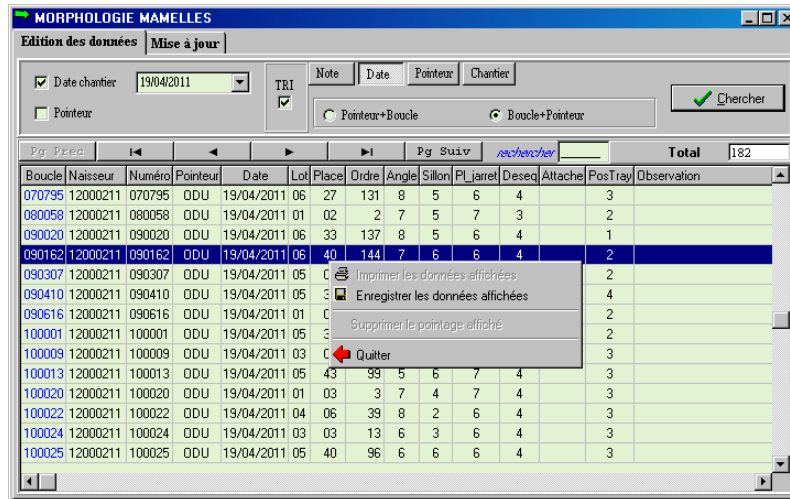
MORPHOLOGIE MAMELLES

Edition des données | Mise à jour

Date chantier 19/04/2011

Pointeur

TRI

Note | Date | Pointeur | Chantier

Pointeur+Boucle

Boucle+Pointeur

Chercher

Pg Prec | |◄ | ◄ | ► | ►| | Pg Suiv | rechercher | Total 182

| Boucle | Naisseur | Numéro | Pointeur | Date | Lot | Place | Ordre | Angle | Sillon | Pl_jarret | Deseq | Attache | PosTray | Observation |
|---|---|---|---|---|---|---|---|---|---|---|---|---|---|---|
| 070795 | 12000211 | 070795 | ODU | 19/04/2011 | 06 | 27 | 131 | 8 | 5 | 6 | 4 | | 3 | |
| 080058 | 12000211 | 080058 | ODU | 19/04/2011 | 01 | 02 | 2 | 7 | 5 | 7 | 3 | | 2 | |
| 090020 | 12000211 | 090020 | ODU | 19/04/2011 | 06 | 33 | 137 | 8 | 5 | 6 | 4 | | 1 | |
| 090162 | 12000211 | 090162 | ODU | 19/04/2011 | 06 | 40 | 144 | 7 | 6 | 6 | 4 | | 2 | |
| 090307 | 12000211 | 090307 | ODU | 19/04/2011 | 05 | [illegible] | | | | | | | 2 | |
| 090410 | 12000211 | 090410 | ODU | 19/04/2011 | 05 | 3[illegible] | | | | | | | 4 | |
| 090616 | 12000211 | 090616 | ODU | 19/04/2011 | 01 | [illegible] | | | | | | | 2 | |
| 100001 | 12000211 | 100001 | ODU | 19/04/2011 | 05 | 3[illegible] | | | | | | | 2 | |
| 100009 | 12000211 | 100009 | ODU | 19/04/2011 | 03 | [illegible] | | | | | | | 3 | |
| 100013 | 12000211 | 100013 | ODU | 19/04/2011 | 05 | 43 | 99 | 5 | 6 | 7 | 4 | | 3 | |
| 100020 | 12000211 | 100020 | ODU | 19/04/2011 | 01 | 03 | 3 | 7 | 4 | 7 | 4 | | 3 | |
| 100022 | 12000211 | 100022 | ODU | 19/04/2011 | 04 | 06 | 39 | 8 | 2 | 6 | 4 | | 3 | |
| 100024 | 12000211 | 100024 | ODU | 19/04/2011 | 03 | 03 | 13 | 6 | 3 | 6 | 4 | | 3 | |
| 100025 | 12000211 | 100025 | ODU | 19/04/2011 | 05 | 40 | 96 | 6 | 6 | 6 | 4 | | 3 | |

Imprimer les données affichées
Enregistrer les données affichées
Supprimer le pointage affiché
Quitter